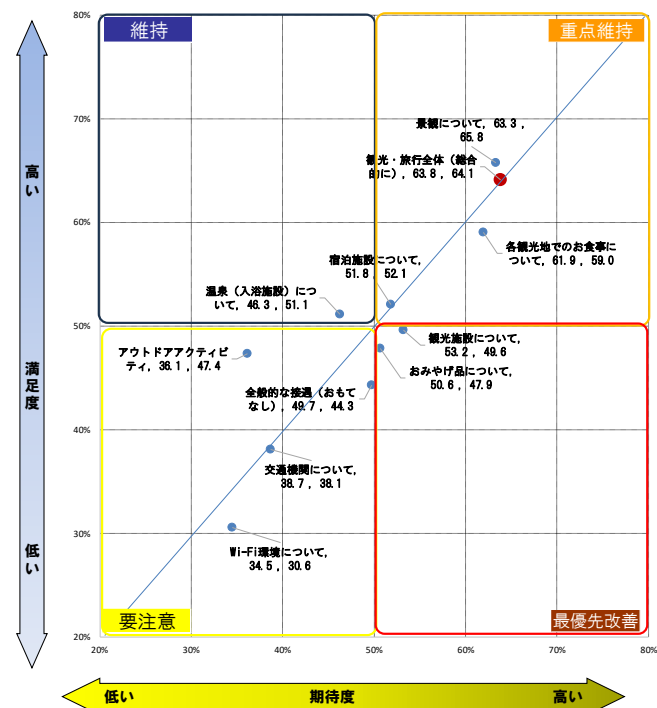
高い

満足度

低い

80%

70%

60%

50%

40%

30%

20%

維持

重点維持

要注意

最優先改善

景観について，63.3，65.8

観光・旅行全体（総合的に），63.8，64.1

各観光地でのお食事について，61.9，59.0

宿泊施設について，51.8，52.1

温泉（入浴施設）について，46.3，51.1

観光施設について，53.2，49.6

おみやげ品について，50.6，47.9

アウトドアアクティビティ，36.1，47.4

全般的な接遇（おもてなし），49.7，44.3

交通機関について，38.7，38.1

Wi-Fi環境について，34.5，30.6

20%

30%

40%

50%

60%

70%

80%

低い

期待度

高い